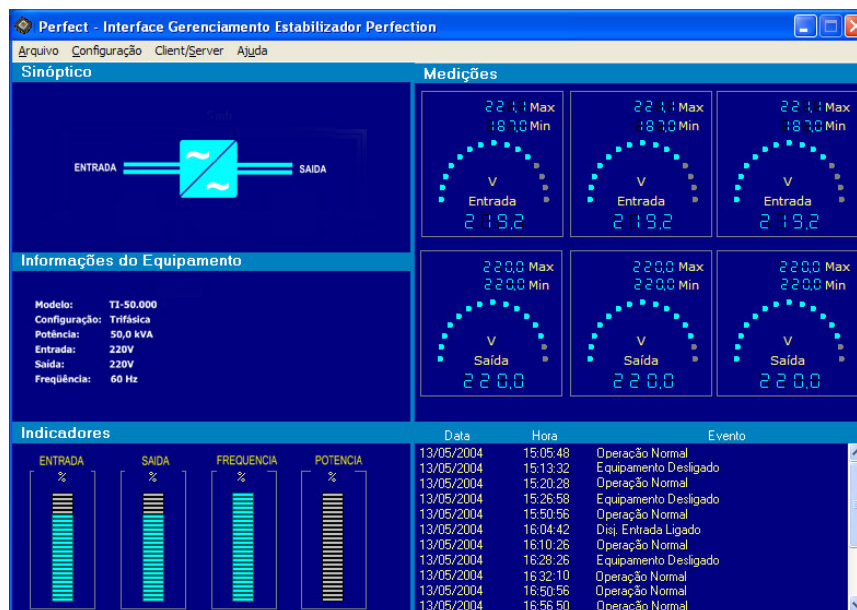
Perfect - Interface Gerenciamento Estabilizador Perfection

Arquivo Configuração Client/Server Ajuda

Sinóptico

ENTRADA SAIDA

Informações do Equipamento

Modelo: TI-50.000
Configuração: Trifásica
Potência: 50,0 kVA
Entrada: 220V
Saída: 220V
Freqüência: 60 Hz

Indicadores

ENTRADA %
SAIDA %
FREQUENCIA %
POTENCIA %

Medições

221,1 Max
187,0 Min
V
Entrada
219,2

221,1 Max
187,0 Min
V
Entrada
219,2

221,1 Max
187,0 Min
V
Entrada
219,2

220,0 Max
220,0 Min
V
Saída
220,0

220,0 Max
220,0 Min
V
Saída
220,0

220,0 Max
220,0 Min
V
Saída
220,0

| Data | Hora | Evento |
|---|---|---|
| 13/05/2004 | 15:05:48 | Operação Normal |
| 13/05/2004 | 15:13:32 | Equipamento Desligado |
| 13/05/2004 | 15:20:28 | Operação Normal |
| 13/05/2004 | 15:26:58 | Equipamento Desligado |
| 13/05/2004 | 15:50:56 | Operação Normal |
| 13/05/2004 | 16:04:42 | Disj. Entrada Ligado |
| 13/05/2004 | 16:10:26 | Operação Normal |
| 13/05/2004 | 16:28:26 | Equipamento Desligado |
| 13/05/2004 | 16:32:10 | Operação Normal |
| 13/05/2004 | 16:50:56 | Operação Normal |
| 13/05/2004 | 16:56:50 | Operação Normal |